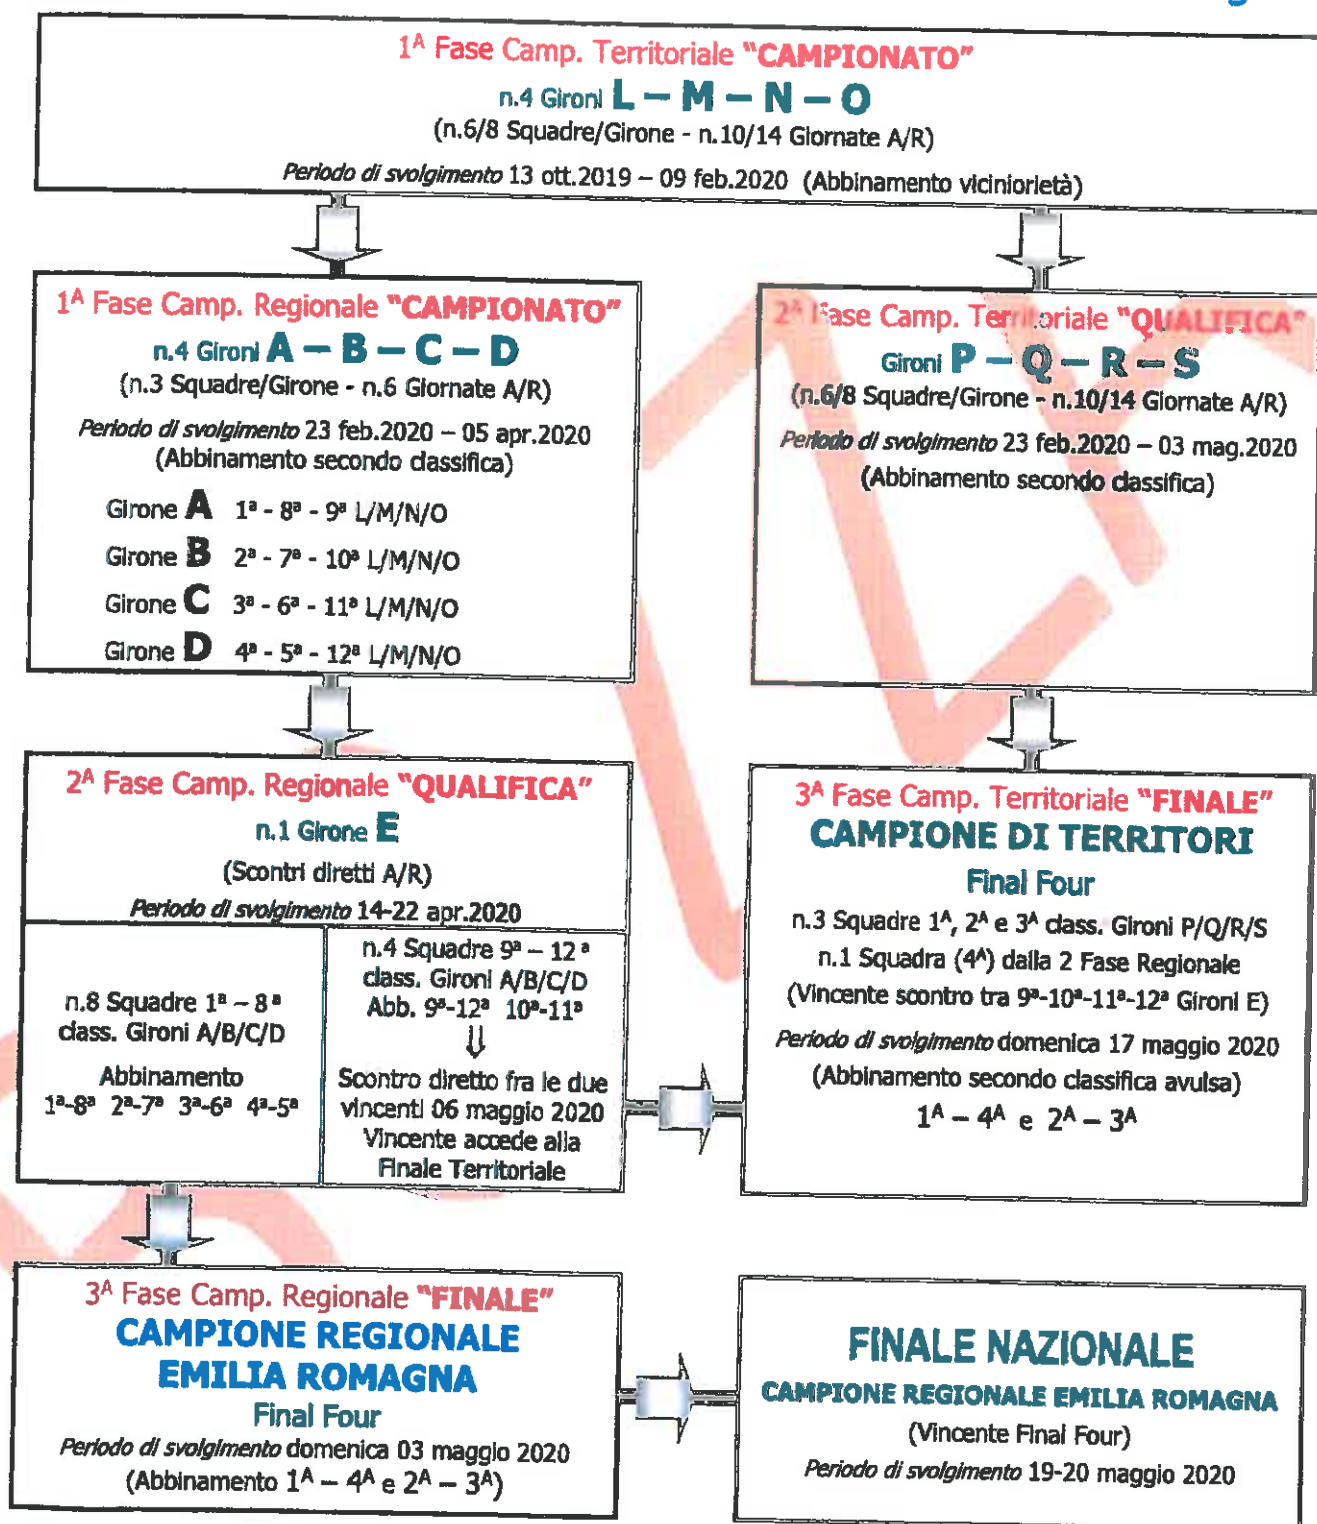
1$^A$ Fase Camp. Territoriale "CAMPIONATO"
n.4 Gironi L – M – N – O
(n.6/8 Squadre/Girone - n.10/14 Giornate A/R)
Periodo di svolgimento 13 ott.2019 – 09 feb.2020 (Abbinamento viciniorietà)

1$^A$ Fase Camp. Regionale "CAMPIONATO"
n.4 Gironi A – B – C – D
(n.3 Squadre/Girone - n.6 Giornate A/R)
Periodo di svolgimento 23 feb.2020 – 05 apr.2020
(Abbinamento secondo classifica)

Girone A 1ª - 8ª - 9ª L/M/N/O
Girone B 2ª - 7ª - 10ª L/M/N/O
Girone C 3ª - 6ª - 11ª L/M/N/O
Girone D 4ª - 5ª - 12ª L/M/N/O

2$^A$ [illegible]ase Camp. Ter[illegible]oriale "QUALIFICA"
Gironi P – Q – R – S
(n.6/8 Squadre/Girone - n.10/14 Giornate A/R)
Periodo di svolgimento 23 feb.2020 – 03 mag.2020
(Abbinamento secondo classifica)

2$^A$ Fase Camp. Regionale "QUALIFICA"
n.1 Girone E
(Scontri diretti A/R)
Periodo di svolgimento 14-22 apr.2020

n.8 Squadre 1ª – 8ª class. Gironi A/B/C/D
Abbinamento
1ª-8ª 2ª-7ª 3ª-6ª 4ª-5ª

n.4 Squadre 9ª – 12ª class. Gironi A/B/C/D
Abb. 9ª-12ª 10ª-11ª
⇓
Scontro diretto fra le due vincenti 06 maggio 2020
Vincente accede alla Finale Territoriale

3$^A$ Fase Camp. Territoriale "FINALE"
CAMPIONE DI TERRITORI
Final Four
n.3 Squadre 1$^A$, 2$^A$ e 3$^A$ class. Gironi P/Q/R/S
n.1 Squadra (4$^A$) dalla 2 Fase Regionale
(Vincente scontro tra 9ª-10ª-11ª-12ª Gironi E)
Periodo di svolgimento domenica 17 maggio 2020
(Abbinamento secondo classifica avulsa)
1$^A$ – 4$^A$ e 2$^A$ – 3$^A$

3$^A$ Fase Camp. Regionale "FINALE"
CAMPIONE REGIONALE
EMILIA ROMAGNA
Final Four
Periodo di svolgimento domenica 03 maggio 2020
(Abbinamento 1$^A$ – 4$^A$ e 2$^A$ – 3$^A$)

FINALE NAZIONALE
CAMPIONE REGIONALE EMILIA ROMAGNA
(Vincente Final Four)
Periodo di svolgimento 19-20 maggio 2020